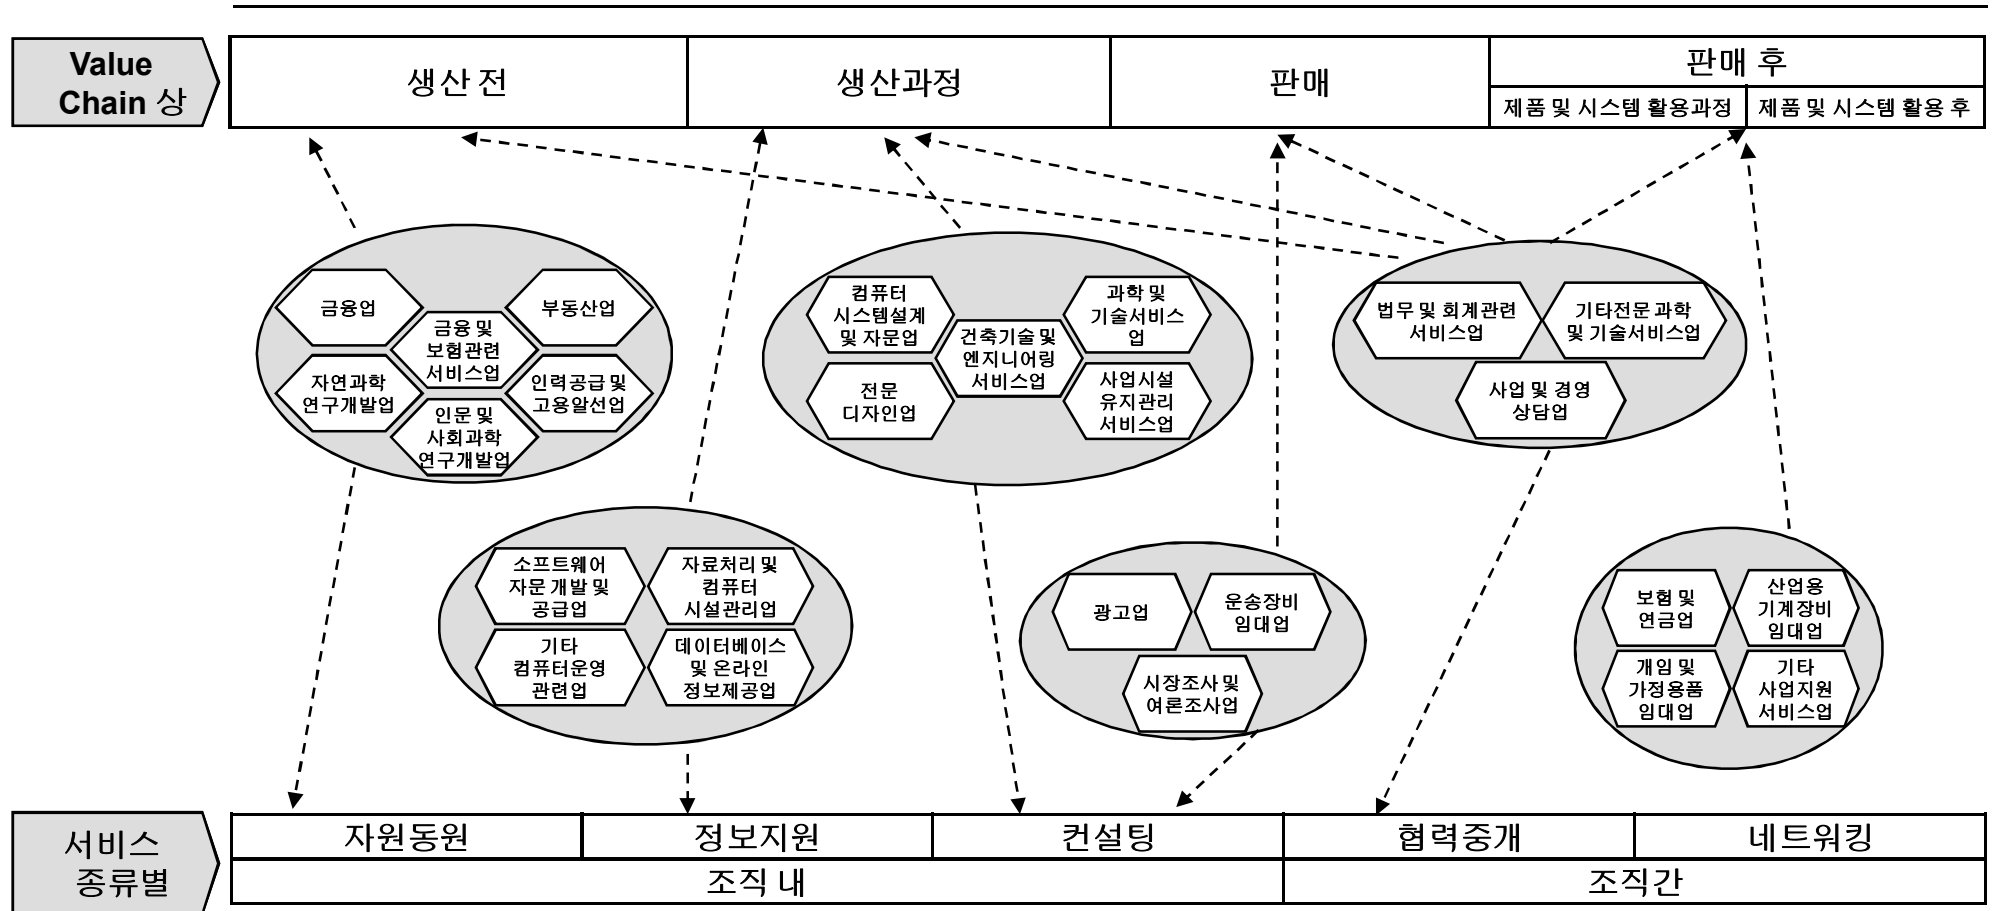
Value Chain 상

| 생산 전 | 생산과정 | 판매 | 판매 후 | |
|---|---|---|---|---|
| | | | 제품 및 시스템 활용과정 | 제품 및 시스템 활용 후 |

금융업
부동산업
금융 및 보험관련 서비스업
자연과학 연구개발업
인력공급 및 고용알선업
인문 및 사회과학 연구개발업

컴퓨터 시스템설계 및 자문업
과학 및 기술서비스업
건축기술 및 엔지니어링 서비스업
전문 디자인업
사업시설 유지관리 서비스업

법무 및 회계관련 서비스업
기타전문 과학 및 기술서비스업
사업 및 경영 상담업

소프트웨어 자문 개발 및 공급업
자료처리 및 컴퓨터 시설관리업
기타 컴퓨터운영 관련업
데이터베이스 및 온라인 정보제공업

광고업
운송장비 임대업
시장조사 및 여론조사업

보험 및 연금업
산업용 기계장비 임대업
개임 및 가정용품 임대업
기타 사업지원 서비스업

서비스 종류별

| 자원동원 | 정보지원 | 컨설팅 | 협력중개 | 네트워킹 |
|---|---|---|---|---|
| 조직 내 | | | 조직간 | |